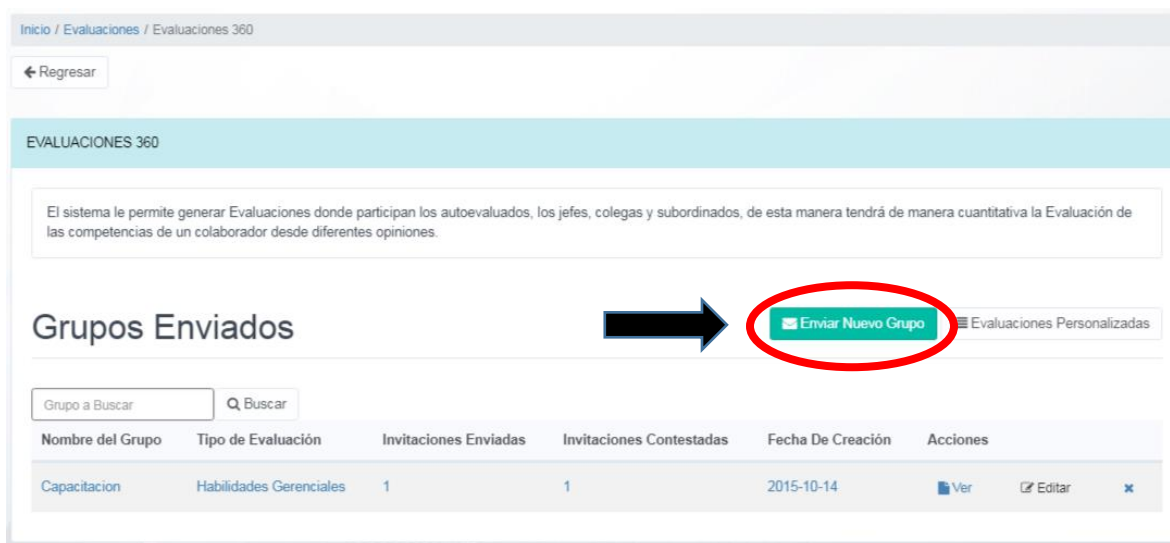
Inicio / Evaluaciones / Evaluaciones 360

Regresar

EVALUACIONES 360

El sistema le permite generar Evaluaciones donde participan los autoevaluados, los jefes, colegas y subordinados, de esta manera tendrá de manera cuantitativa la Evaluación de las competencias de un colaborador desde diferentes opiniones.

Grupos Enviados

Enviar Nuevo Grupo

Evaluaciones Personalizadas

Grupo a Buscar

Buscar

| Nombre del Grupo | Tipo de Evaluación | Invitaciones Enviadas | Invitaciones Contestadas | Fecha De Creación | Acciones | | |
|---|---|---|---|---|---|---|---|
| Capacitacion | Habilidades Gerenciales | 1 | 1 | 2015-10-14 | Ver | Editar | × |